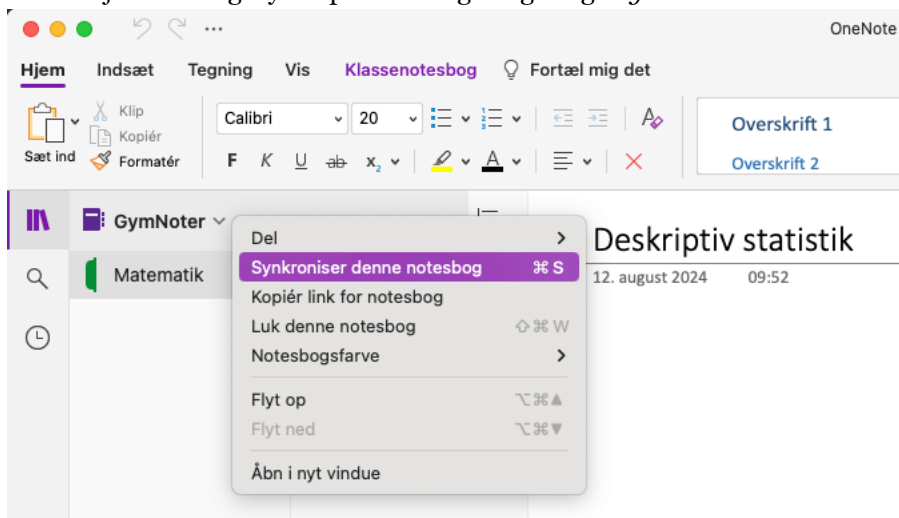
OneNote

Hjem Indsæt Tegning Vis Klassenotesbog Fortæl mig det

Klip
Kopiér
Sæt ind Formatér

Calibri 20

F K U ab $x_2$

Overskrift 1
Overskrift 2

GymNoter

Matematik

Del
Synkroniser denne notesbog ⌘S
Kopiér link for notesbog
Luk denne notesbog ⇧⌘W
Notesbogsfarve

Flyt op ⌥⌘▲
Flyt ned ⌥⌘▼

Åbn i nyt vindue

Deskriptiv statistik

12. august 2024 09:52